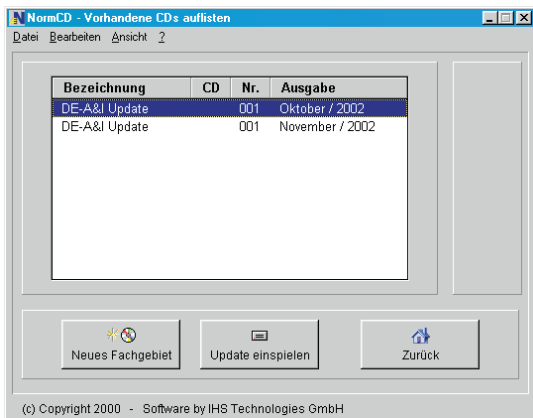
NormCD - Vorhandene CDs auflisten

Datei Bearbeiten Ansicht ?

| Bezeichnung | CD | Nr. | Ausgabe |
|---|---|---|---|
| DE-A&I Update | | 001 | Oktober / 2002 |
| DE-A&I Update | | 001 | November / 2002 |

Neues Fachgebiet

Update einspielen

Zurück

(c) Copyright 2000 - Software by IHS Technologies GmbH